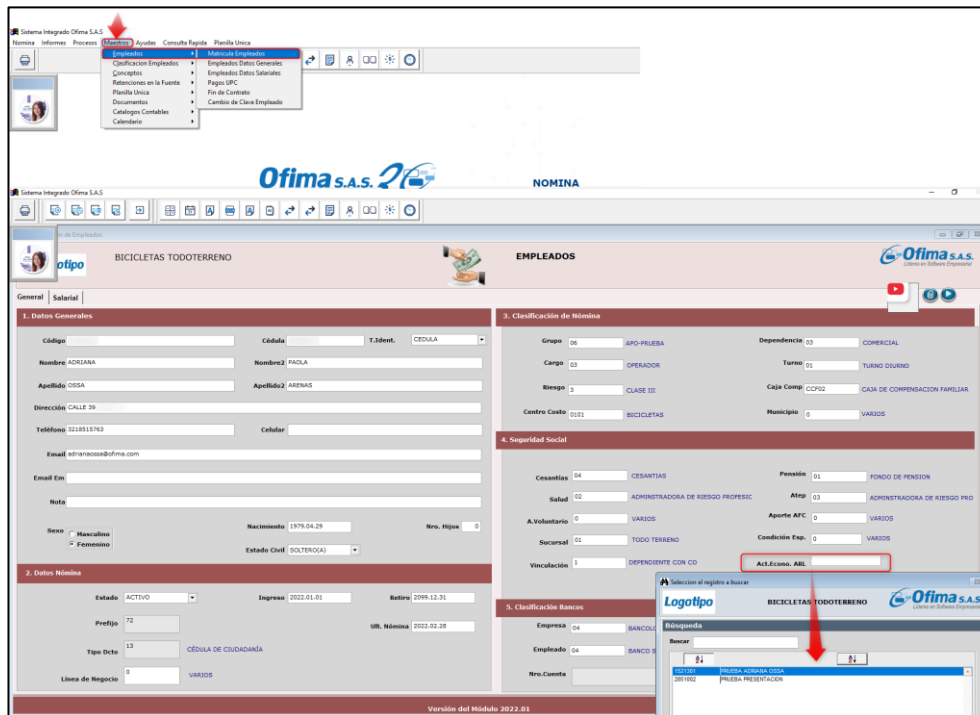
Sistema Integrado Ofima S.A.S

Nomina Informes Procesos Maestros Ayudas Consulta Rapida Planilla Unica

Empleados
Clasificacion Empleados
Conceptos
Retenciones en la Fuente
Planilla Unica
Documentos
Catalogos Contables
Calendario

Matricula Empleados
Empleados Datos Generales
Empleados Datos Salariales
Pagos UPC
Fin de Contrato
Cambio de Clave Empleado

Ofima S.A.S.

NOMINA

Sistema Integrado Ofima S.A.S

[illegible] de Empleados

Logotipo BICICLETAS TODOTERRENO EMPLEADOS Ofima S.A.S. Líderes en Software Empresarial

General Salarial

1. Datos Generales

Código
Cédula
T.Ident. CEDULA
Nombre ADRIANA
Nombre2 PAOLA
Apellido OSSA
Apellido2 ARENAS
Dirección CALLE 39
Teléfono 3218515763
Celular
Email adrianaossa@ofima.com
Email Em
Nota
Sexo Masculino Femenino
Nacimiento 1979.04.29
Nro. Hijos 0
Estado Civil SOLTERO(A)

2. Datos Nómina

Estado ACTIVO
Ingreso 2022.01.01
Retiro 2099.12.31
Prefijo 72
Ult. Nómina 2022.02.28
Tipo Dcto 13 CÉDULA DE CIUDADANÍA
Linea de Negocio 0 VARIOS

3. Clasificación de Nómina

Grupo 06 APO-PRUEBA
Dependencia 03 COMERCIAL
Cargo 03 OPERADOR
Turno 01 TURNO DIURNO
Riesgo 3 CLASE III
Caja Comp CCF02 CAJA DE COMPENSACION FAMILIAR
Centro Costo 0101 BICICLETAS
Municipio 0 VARIOS

4. Seguridad Social

Cesantias 04 CESANTIAS
Pensión 01 FONDO DE PENSION
Salud 02 ADMINISTRADORA DE RIESGO PROFESIC
Atep 03 ADMINISTRADORA DE RIESGO PRO
A.Voluntario 0 VARIOS
Aporte AFC 0 VARIOS
Sucursal 01 TODO TERRENO
Condición Exp. 0 VARIOS
Vinculación 1 DEPENDIENTE CON CO
Act.Econo. ARL

5. Clasificación Bancos

Empresa 04 BANCOL
Empleado 04 BANCO S
Nro.Cuenta

Seleccion el registro a buscar

Logotipo BICICLETAS TODOTERRENO Ofima S.A.S. Líderes en Software Empresarial

Búsqueda

Buscar

1521301 PRUEBA ADRIANA OSSA
2851802 PRUEBA PRESENTACION

Versión del Módulo 2022.01